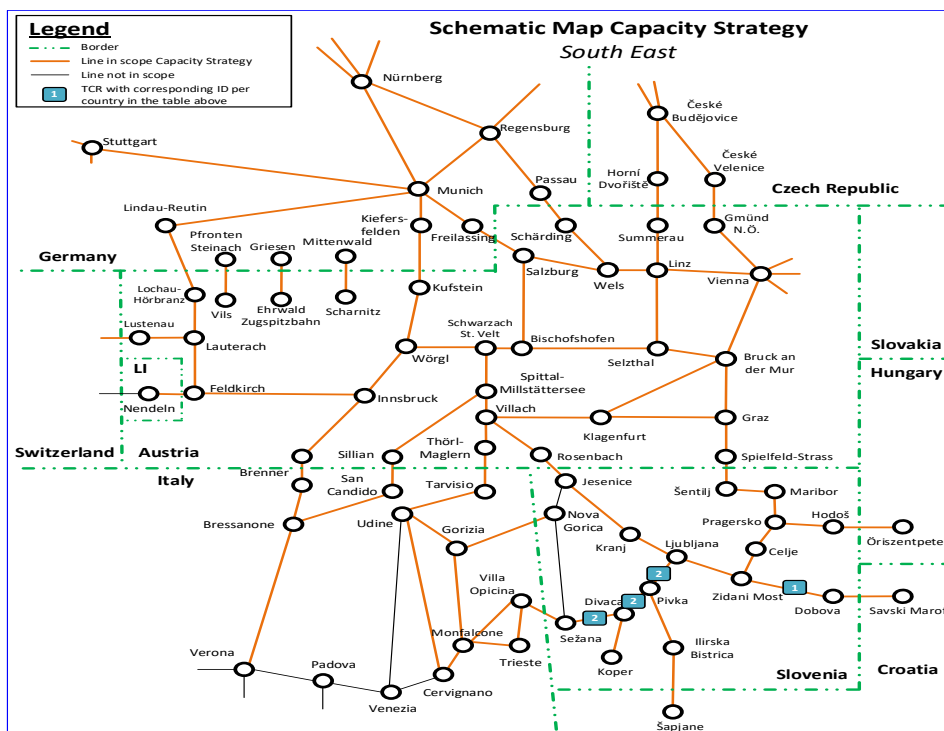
Legend
Border
Line in scope Capacity Strategy
Line not in scope
1 TCR with corresponding ID per country in the table above

Schematic Map Capacity Strategy
South East

Nürnberg
Regensburg
Stuttgart
Munich
Passau
České Budějovice
Horní Dvořiště
České Velenice
Czech Republic
Lindau-Reutin
Pfronten Steinach
Griesen
Mittenwald
Kiefersfelden
Freilassing
Schärding
Summerau
Gmünd N.Ö.
Germany
Salzburg
Wels
Linz
Vienna
Vils
Ehrwald Zugspitzbahn
Scharnitz
Kufstein
Lochau-Hörbranz
Lustenau
Lauterach
Schwarzach St. Velt
Bischofshofen
Wörgl
Selzthal
Bruck an der Mur
Slovakia
Hungary
LI
Nendeln
Feldkirch
Innsbruck
Spittal-Millstättersee
Villach
Klagenfurt
Graz
Switzerland
Austria
Sillian
Thörl-Maglern
Rosenbach
Spielfeld-Strass
Italy
Brenner
San Candido
Tarvisio
Jesenice
Šentilj
Maribor
Bressanone
Udine
Nova Gorica
Pragersko
Hodoš
Gorizia
Kranj
Celje
Öriszentpete
Ljubljana
Villa Opicina
2
Divaca
2
Pivka
Zidani Most
1
Dobova
Savski Marof
2
Sežana
Monfalcone
Trieste
Ilirska Bistrica
Verona
Padova
Koper
Slovenia
Croatia
Cervignano
Venezia
Šapjane